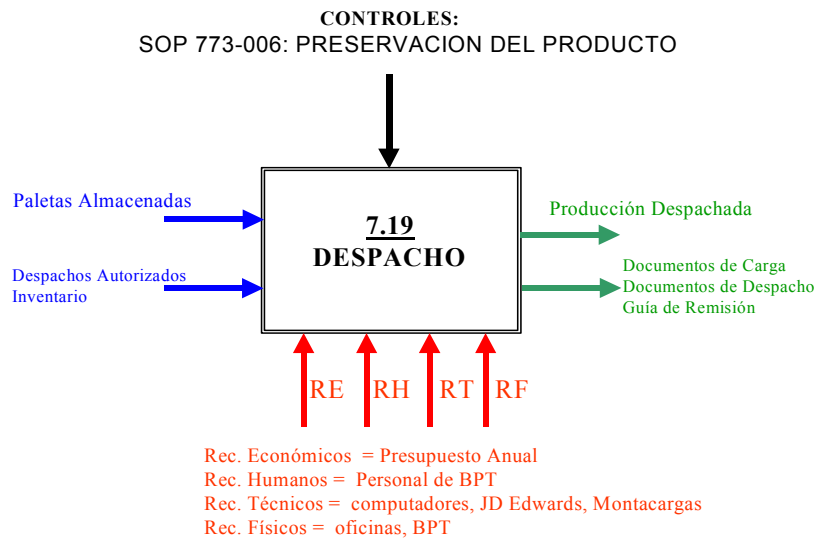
CONTROLES:
SOP 773-006: PRESERVACION DEL PRODUCTO

Paletas Almacenadas

Despachos Autorizados
Inventario

7.19
DESPACHO

Producción Despachada

Documentos de Carga
Documentos de Despacho
Guía de Remisión

RE RH RT RF

Rec. Económicos = Presupuesto Anual
Rec. Humanos = Personal de BPT
Rec. Técnicos = computadores, JD Edwards, Montacargas
Rec. Físicos = oficinas, BPT